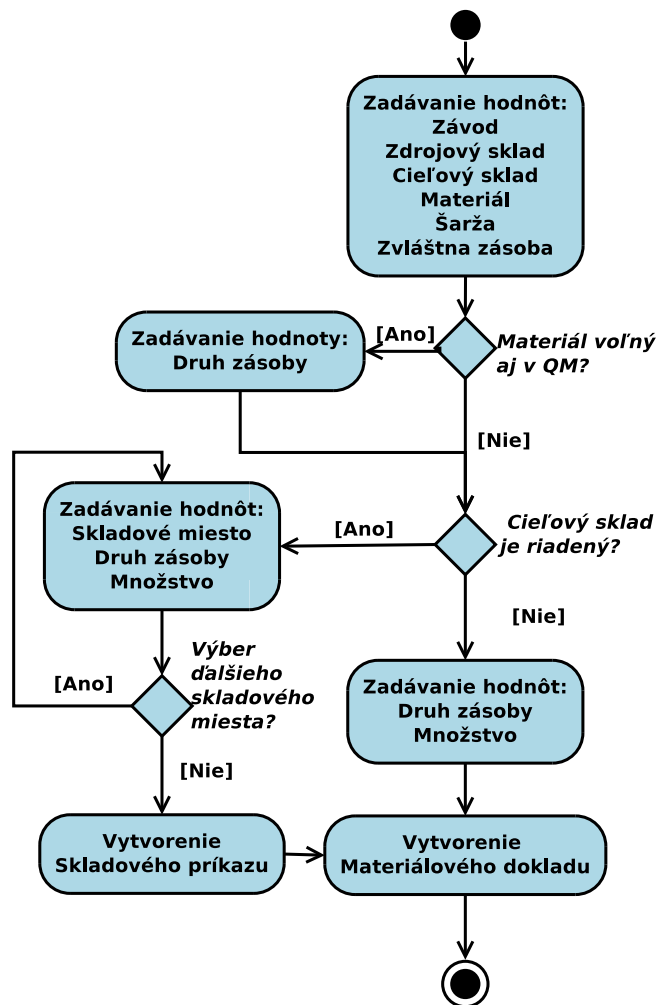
Zadávanie hodnôt:
Závod
Zdrojový sklad
Cieľový sklad
Materiál
Šarža
Zvláštna zásoba

[Ano]

Materiál voľný aj v QM?

Zadávanie hodnoty:
Druh zásoby

[Nie]

Zadávanie hodnôt:
Skladové miesto
Druh zásoby
Množstvo

[Ano]

Cieľový sklad je riadený?

[Nie]

Výber ďalšieho skladového miesta?

[Ano]

[Nie]

Zadávanie hodnôt:
Druh zásoby
Množstvo

Vytvorenie
Skladového príkazu

Vytvorenie
Materiálového dokladu